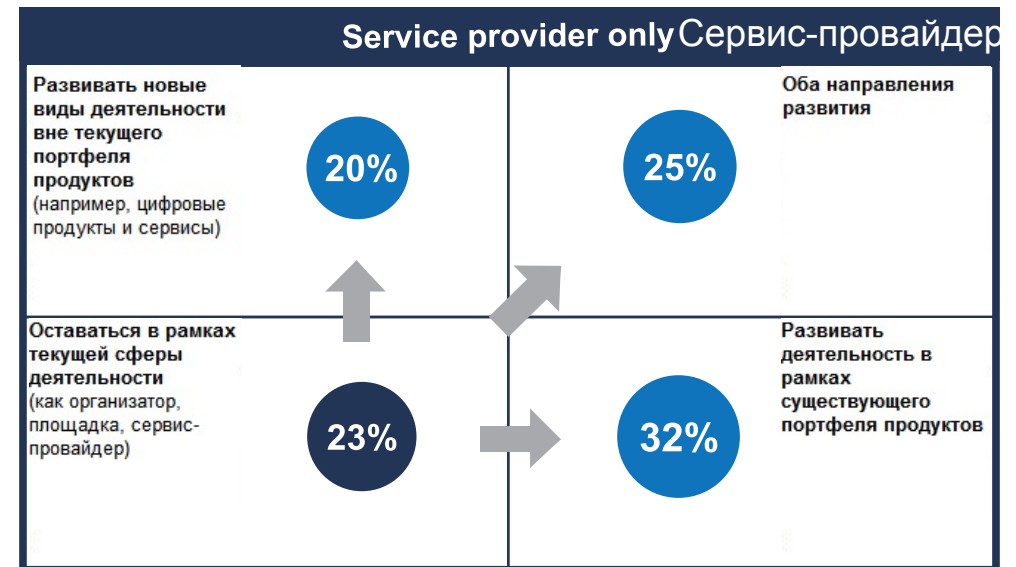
Service provider only Сервис-провайдер

Развивать новые виды деятельности вне текущего портфеля продуктов
(например, цифровые продукты и сервисы)

20%

25%

Оба направления развития

Оставаться в рамках текущей сферы деятельности
(как организатор, площадка, сервис-провайдер)

23%

32%

Развивать деятельность в рамках существующего портфеля продуктов